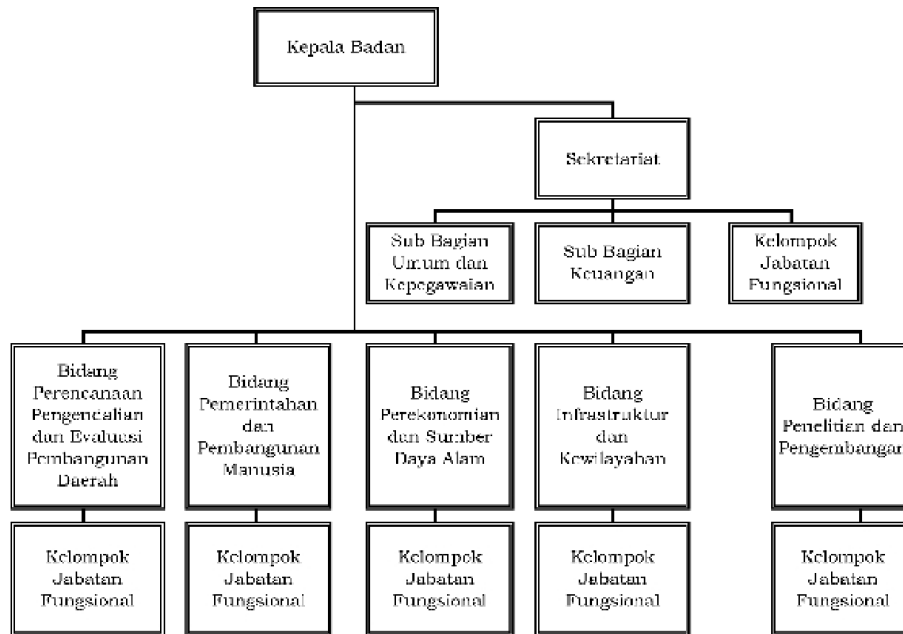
Kepala Badan

Sekretariat

Sub Bagian Umum dan Kepegawaian

Sub Bagian Keuangan

Kelompok Jabatan Fungsional

Bidang Perencanaan Pengendalian dan Evaluasi Pembangunan Daerah

Bidang Pemerintahan dan Pembangunan Manusia

Bidang Perekonomian dan Sumber Daya Alam

Bidang Infrastruktur dan Kewilayahan

Bidang Penelitian dan Pengembangan

Kelompok Jabatan Fungsional

Kelompok Jabatan Fungsional

Kelompok Jabatan Fungsional

Kelompok Jabatan Fungsional

Kelompok Jabatan Fungsional